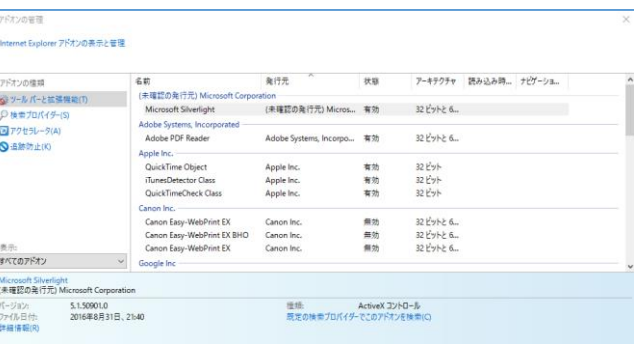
アドオンの管理

Internet Explorer アドオンの表示と管理

アドオンの種類
ツール バーと拡張機能(T)
検索プロバイダー(S)
アクセラレータ(A)
追跡防止(K)

表示:
すべてのアドオン

| 名前 | 発行元 | 状態 | アーキテクチャ | 読み込み時... | ナビゲーショ... |
|---|---|---|---|---|---|
| (未確認の発行元) Microsoft Corporation | | | | | |
| Microsoft Silverlight | (未確認の発行元) Micros... | 有効 | 32 ビットと 6... | | |
| Adobe Systems, Incorporated | | | | | |
| Adobe PDF Reader | Adobe Systems, Incorpo... | 有効 | 32 ビットと 6... | | |
| Apple Inc. | | | | | |
| QuickTime Object | Apple Inc. | 有効 | 32 ビット | | |
| iTunesDetector Class | Apple Inc. | 有効 | 32 ビット | | |
| QuickTimeCheck Class | Apple Inc. | 有効 | 32 ビット | | |
| Canon Inc. | | | | | |
| Canon Easy-WebPrint EX | Canon Inc. | 無効 | 32 ビットと 6... | | |
| Canon Easy-WebPrint EX BHO | Canon Inc. | 無効 | 32 ビットと 6... | | |
| Canon Easy-WebPrint EX | Canon Inc. | 無効 | 32 ビットと 6... | | |
| Google Inc | | | | | |

Microsoft Silverlight
(未確認の発行元) Microsoft Corporation

バージョン: 5.1.50901.0
ファイル日付: 2016年8月31日、21:40
詳細情報(R)

種類: ActiveX コントロール
既定の検索プロバイダーでこのアドオンを検索(C)